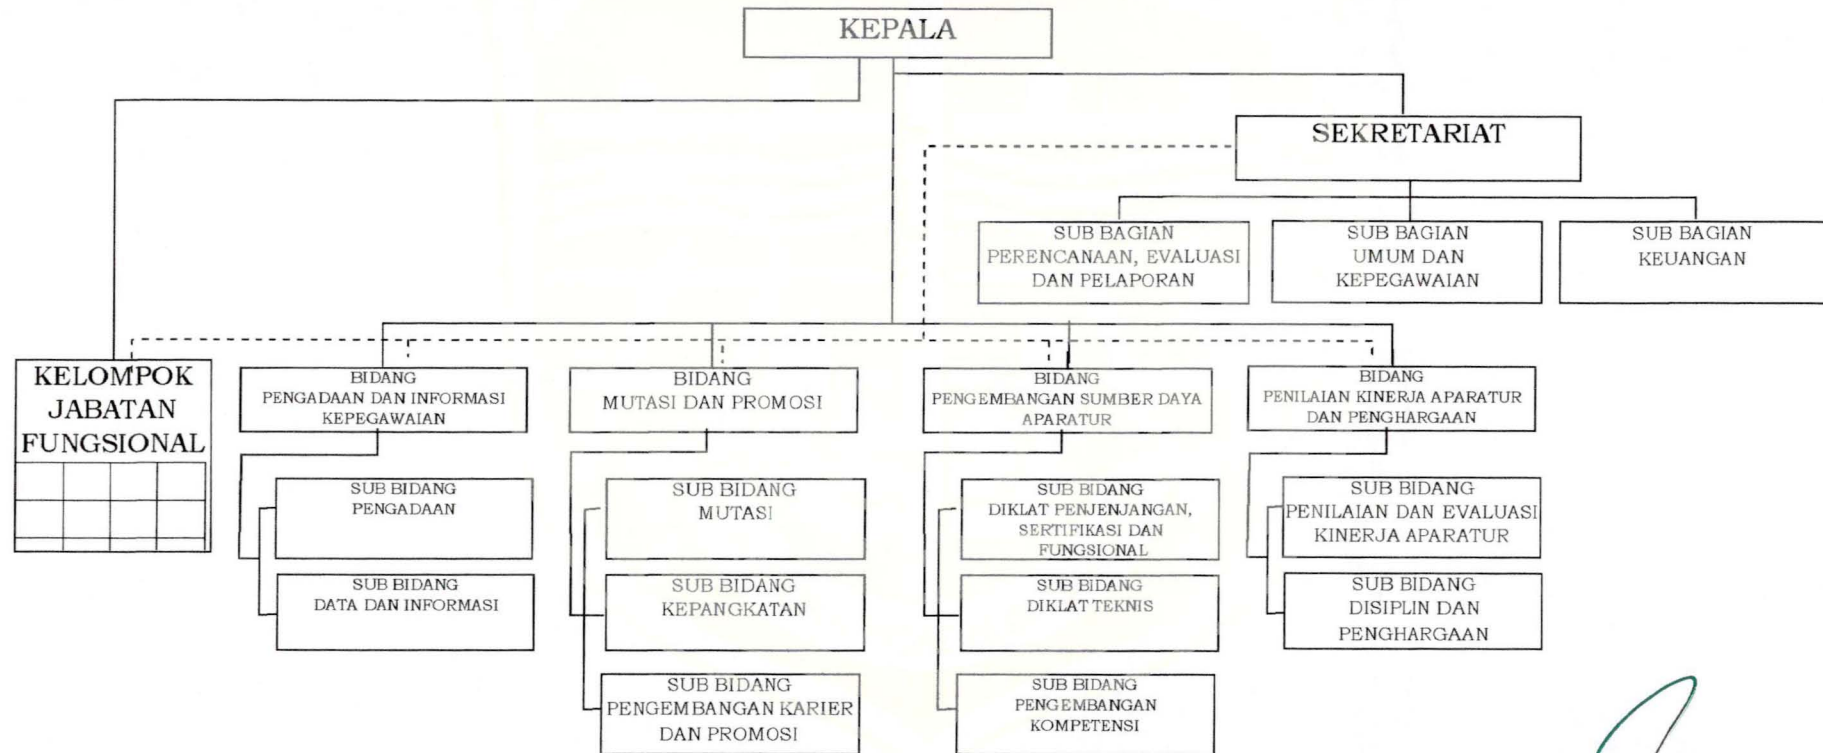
KEPALA

SEKRETARIAT

SUB BAGIAN PERENCANAAN, EVALUASI DAN PELAPORAN

SUB BAGIAN UMUM DAN KEPEGAWAIAN

SUB BAGIAN KEUANGAN

KELOMPOK JABATAN FUNGSIONAL

| | | | |
|---|---|---|---|
| | | | |
| | | | |

BIDANG PENGADAAN DAN INFORMASI KEPEGAWAIAN

SUB BIDANG PENGADAAN

SUB BIDANG DATA DAN INFORMASI

BIDANG MUTASI DAN PROMOSI

SUB BIDANG MUTASI

SUB BIDANG KEPANGKATAN

SUB BIDANG PENGEMBANGAN KARIER DAN PROMOSI

BIDANG PENGEMBANGAN SUMBER DAYA APARATUR

SUB BIDANG DIKLAT PENJENJANGAN, SERTIFIKASI DAN FUNGSIONAL

SUB BIDANG DIKLAT TEKNIS

SUB BIDANG PENGEMBANGAN KOMPETENSI

BIDANG PENILAIAN KINERJA APARATUR DAN PENGHARGAAN

SUB BIDANG PENILAIAN DAN EVALUASI KINERJA APARATUR

SUB BIDANG DISIPLIN DAN PENGHARGAAN